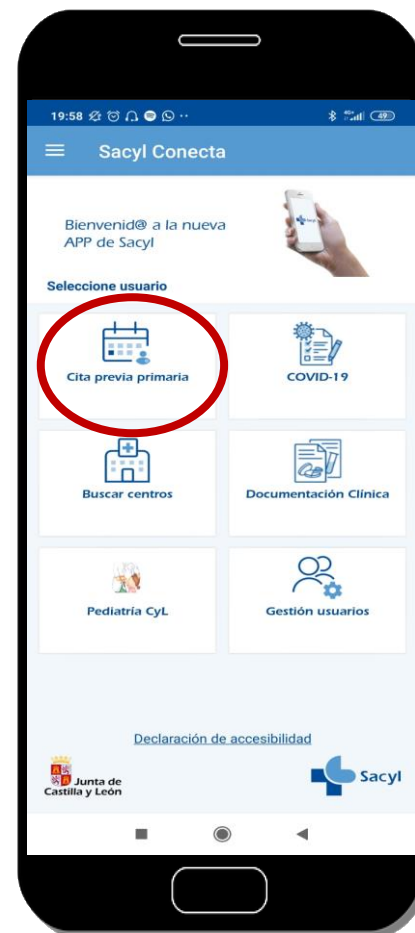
19:58

Sacyl Conecta

Bienvenid@ a la nueva APP de Sacyl

Seleccione usuario

Cita previa primaria

COVID-19

Buscar centros

Documentación Clínica

Pediatría CyL

Gestión usuarios

Declaración de accesibilidad

Junta de Castilla y León

Sacyl